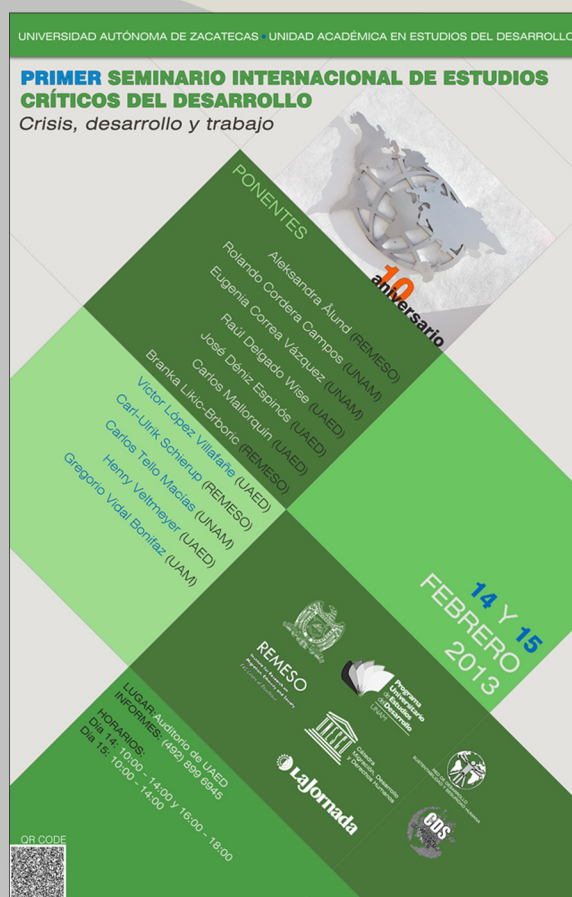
UNIVERSIDAD AUTÓNOMA DE ZACATECAS • UNIDAD ACADÉMICA EN ESTUDIOS DEL DESARROLLO

PRIMER SEMINARIO INTERNACIONAL DE ESTUDIOS CRÍTICOS DEL DESARROLLO
Crisis, desarrollo y trabajo

10 aniversario

PONENTES
Aleksandra Ålund (REMESO)
Rolando Cordera Campos (UNAM)
Eugenia Correa Vázquez (UNAM)
Raúl Delgado Wise (UAED)
José Déniz Espinós (UAED)
Carlos Mallorquín (UAED)
Branka Likic-Brboric (REMESO)
Víctor López Villafañe (UAED)
Carl-Ulrik Schierup (REMESO)
Carlos Tello Macías (UNAM)
Henry Veltmeyer (UAED)
Gregorio Vidal Bonifaz (UAM)

14 Y 15 FEBRERO 2013

REMESO
Programa Universitario de Estudios del Desarrollo UNAM
Cátedra UNESCO
La Jornada
CDS

LUGAR: Auditorio de UAED
INFORMES: (492) 899 6945
HORARIOS:
Día 14: 10:00 - 14:00 y 16:00 - 18:00
Día 15: 10:00 - 14:00

QR CODE